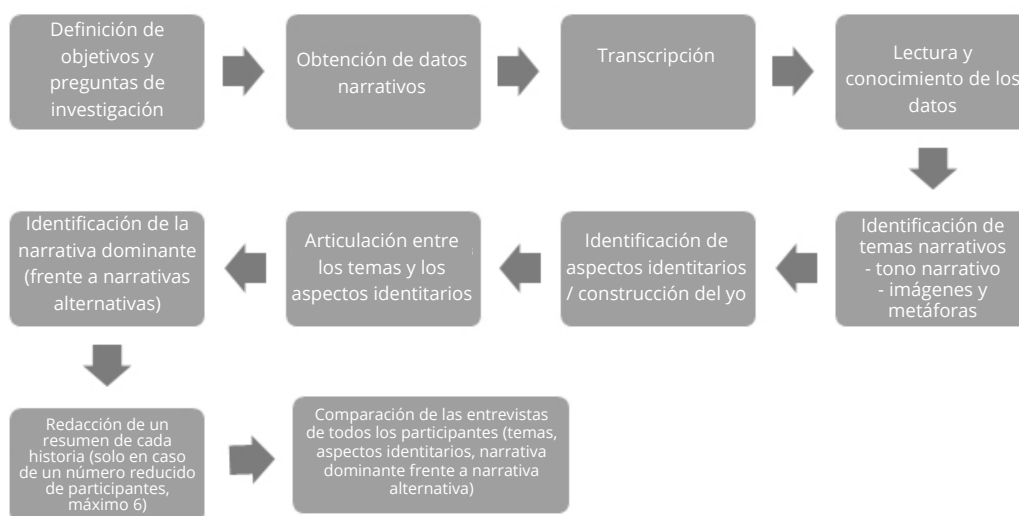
Definición de objetivos y preguntas de investigación

Obtención de datos narrativos

Transcripción

Lectura y conocimiento de los datos

Identificación de temas narrativos
- tono narrativo
- imágenes y metáforas

Identificación de aspectos identitarios / construcción del yo

Articulación entre los temas y los aspectos identitarios

Identificación de la narrativa dominante (frente a narrativas alternativas)

Redacción de un resumen de cada historia (solo en caso de un número reducido de participantes, máximo 6)

Comparación de las entrevistas de todos los participantes (temas, aspectos identitarios, narrativa dominante frente a narrativa alternativa)